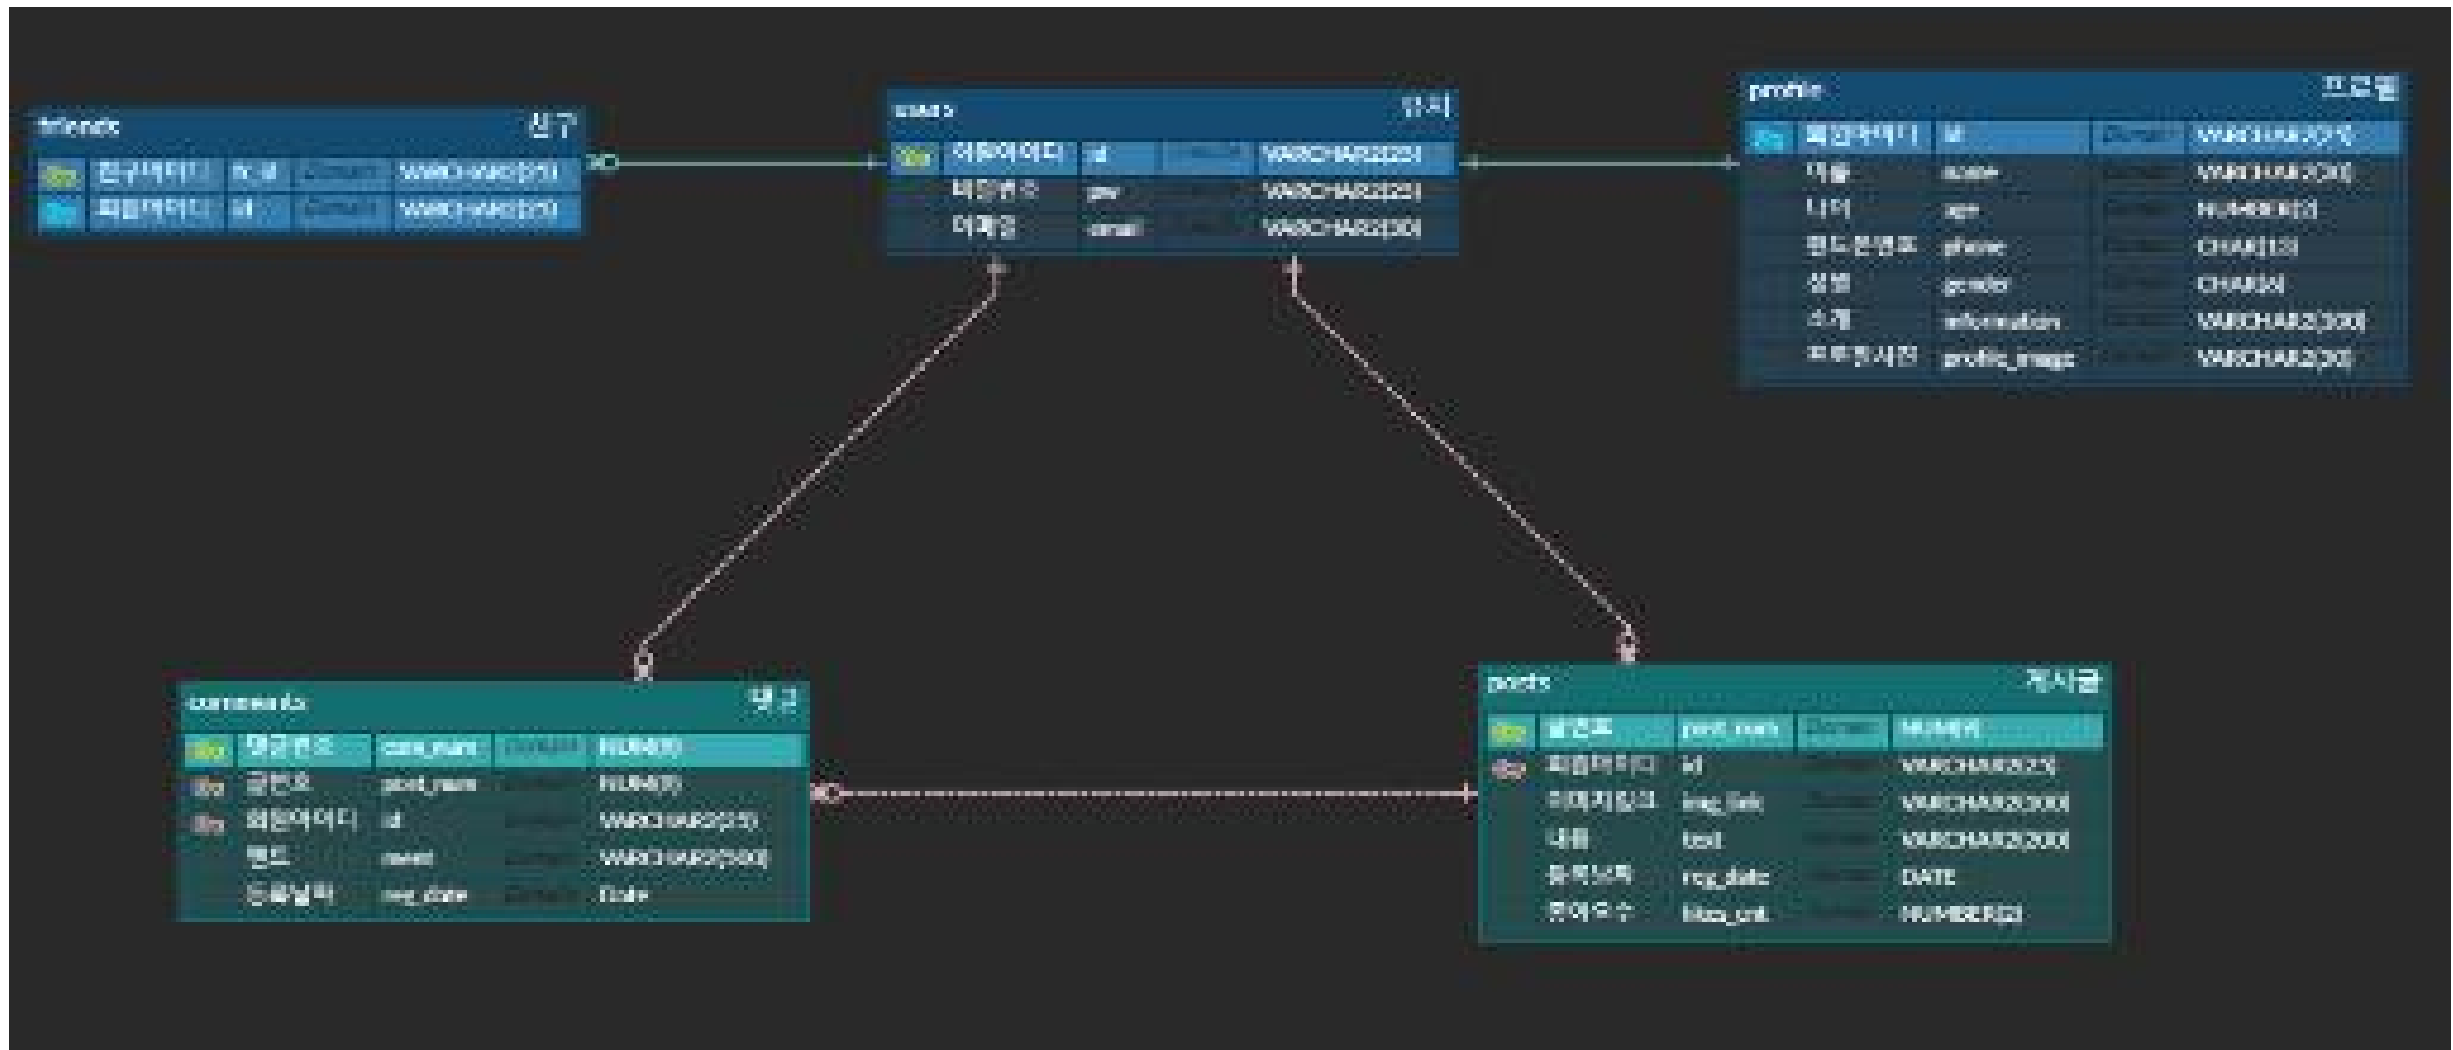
friends 친구

| | 친구아이디 | fr_id | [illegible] | VARCHAR2(25) |
|---|---|---|---|---|
| | 회원아이디 | id | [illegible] | VARCHAR2(25) |

users 회원

| | 회원아이디 | id | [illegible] | VARCHAR2(25) |
|---|---|---|---|---|
| | 비밀번호 | pw | | VARCHAR2(25) |
| | 이메일 | email | | VARCHAR2(30) |

profile 프로필

| | 회원아이디 | id | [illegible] | VARCHAR2(25) |
|---|---|---|---|---|
| | 이름 | name | | VARCHAR2(30) |
| | 나이 | age | | NUMBER(3) |
| | 핸드폰번호 | phone | | CHAR(13) |
| | 성별 | gender | | CHAR(4) |
| | 소개 | information | | VARCHAR2(300) |
| | 프로필사진 | profile_image | | VARCHAR2(30) |

comments 댓글

| | 댓글번호 | cmt_num | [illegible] | NUMBER |
|---|---|---|---|---|
| | 글번호 | post_num | | NUMBER |
| | 회원아이디 | id | | VARCHAR2(25) |
| | 멘트 | ment | | VARCHAR2(500) |
| | 등록날짜 | reg_date | | Date |

posts 게시글

| | 글번호 | post_num | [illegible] | NUMBER |
|---|---|---|---|---|
| | 회원아이디 | id | | VARCHAR2(25) |
| | 이미지링크 | img_link | | VARCHAR2(300) |
| | 내용 | text | | VARCHAR2(300) |
| | 등록날짜 | reg_date | | DATE |
| | 좋아요수 | likes_cnt | | NUMBER(3) |